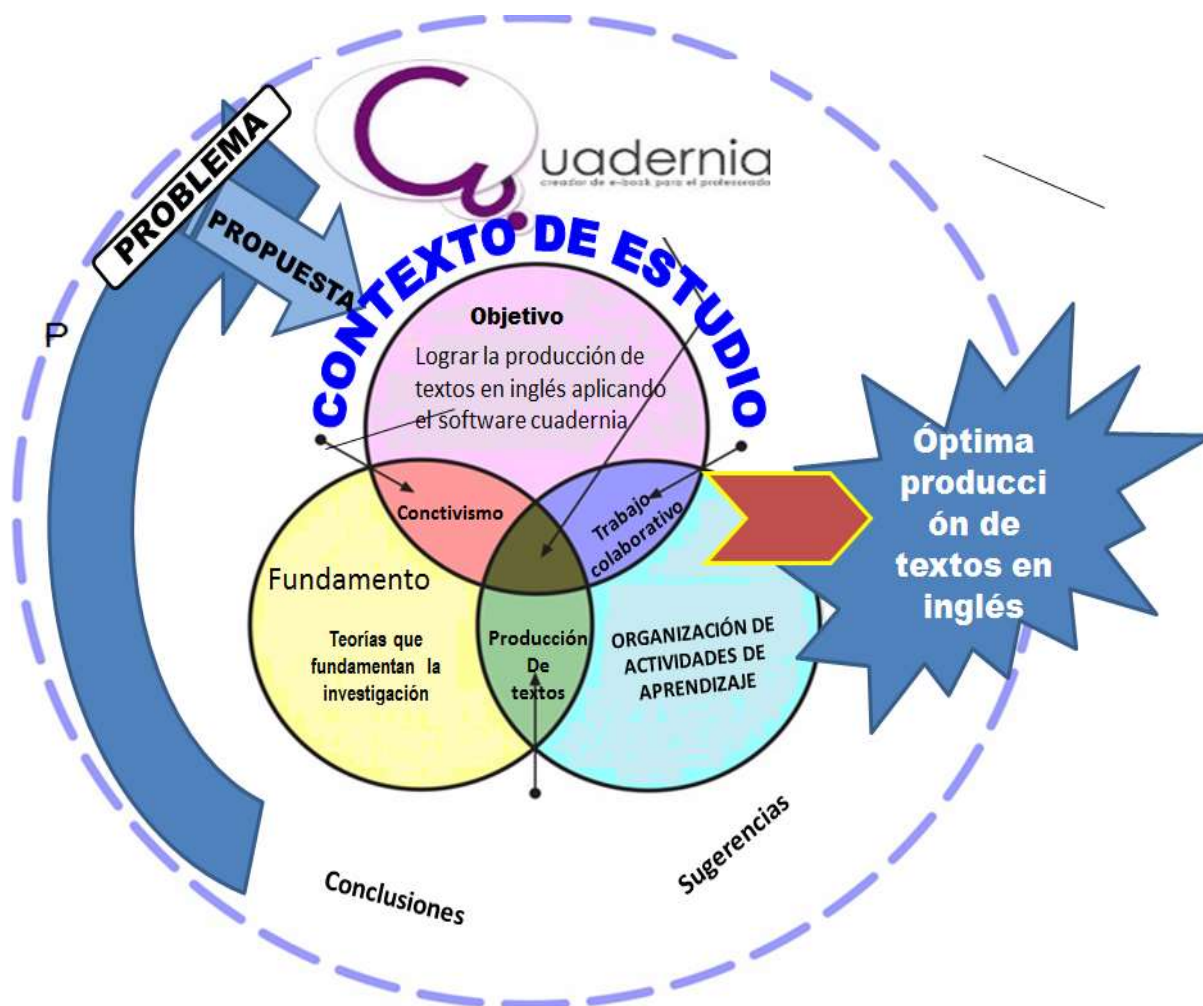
PROBLEMA

PROPUESTA

Cuadernia
creador de e-book para el profesorado

CONTEXTO DE ESTUDIO

P

Objetivo
Lograr la producción de textos en inglés aplicando el software cuadernia

Conctivismo

Trabajo colaborativo

Fundamento

Teorías que fundamentan la investigación

Producción De textos

ORGANIZACIÓN DE ACTIVIDADES DE APRENDIZAJE

Óptima producción de textos en inglés

Conclusiones

Sugerencias